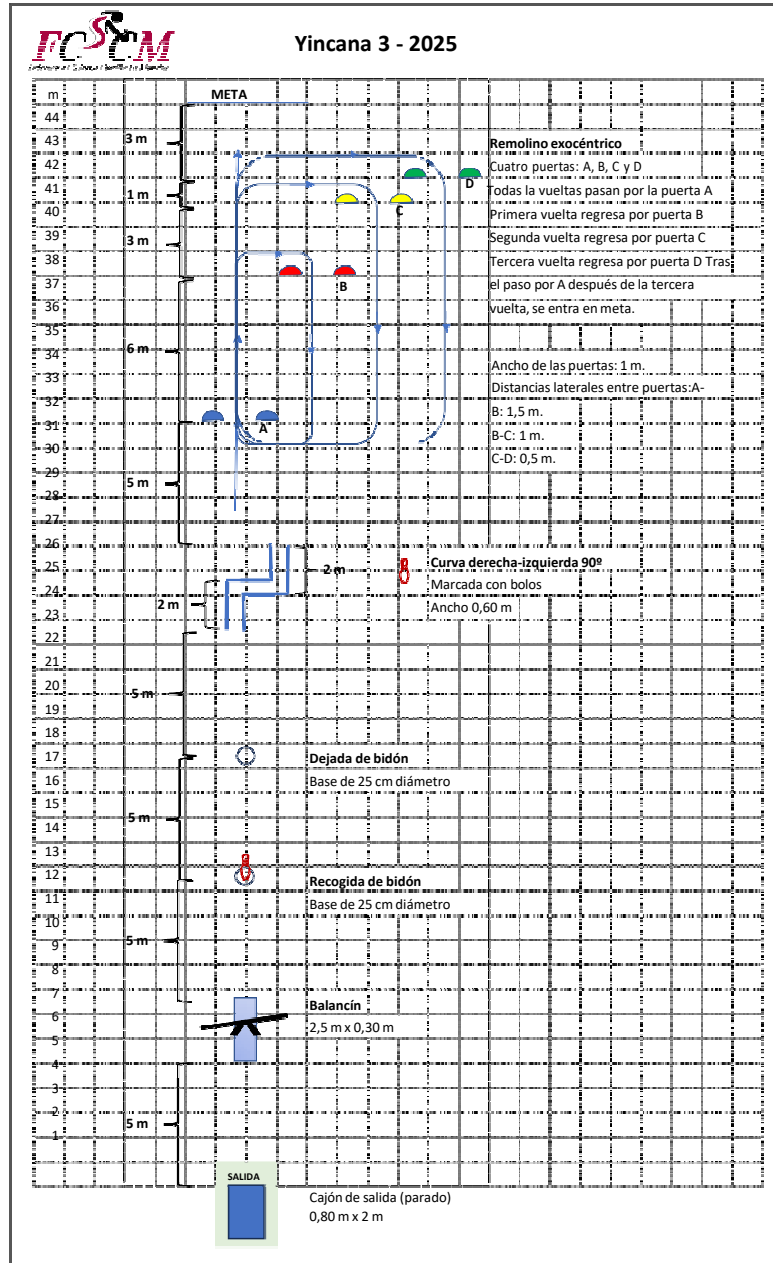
FCCM

Yincana 3 - 2025

m
44
43
42
41
40
39
38
37
36
35
34
33
32
31
30
29
28
27
26
25
24
23
22
21
20
19
18
17
16
15
14
13
12
11
10
9
8
7
6
5
4
3
2
1

META

3 m
1 m
3 m
6 m
5 m
2 m
2 m
5 m
5 m
5 m
5 m

A
B
C
D

Remolino exocéntrico
Cuatro puertas: A, B, C y D
Todas la vueltas pasan por la puerta A
Primera vuelta regresa por puerta B
Segunda vuelta regresa por puerta C
Tercera vuelta regresa por puerta D Tras el paso por A después de la tercera vuelta, se entra en meta.

Ancho de las puertas: 1 m.
Distancias laterales entre puertas:A-B: 1,5 m.
B-C: 1 m.
C-D: 0,5 m.

Curva derecha-izquierda 90º
Marcada con bolos
Ancho 0,60 m

Dejada de bidón
Base de 25 cm diámetro

Recogida de bidón
Base de 25 cm diámetro

Balancín
2,5 m x 0,30 m

SALIDA

Cajón de salida (parado)
0,80 m x 2 m